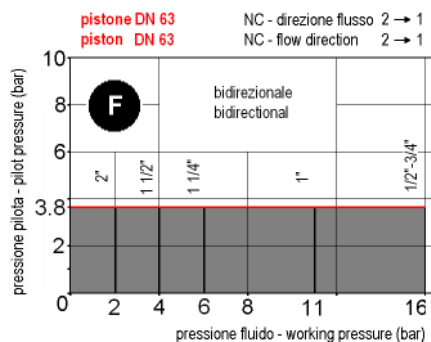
pistone DN 63
piston DN 63

NC - direzione flusso 2 → 1
NC - flow direction 2 → 1

pressione pilota - pilot pressure (bar)

10
8
6
3.8
2
0

F

bidirezionale
bidirectional

2"
1 1/2"
1 1/4"
1"
1/2"-3/4"

2
4
6
8
11
16

pressione fluido - working pressure (bar)